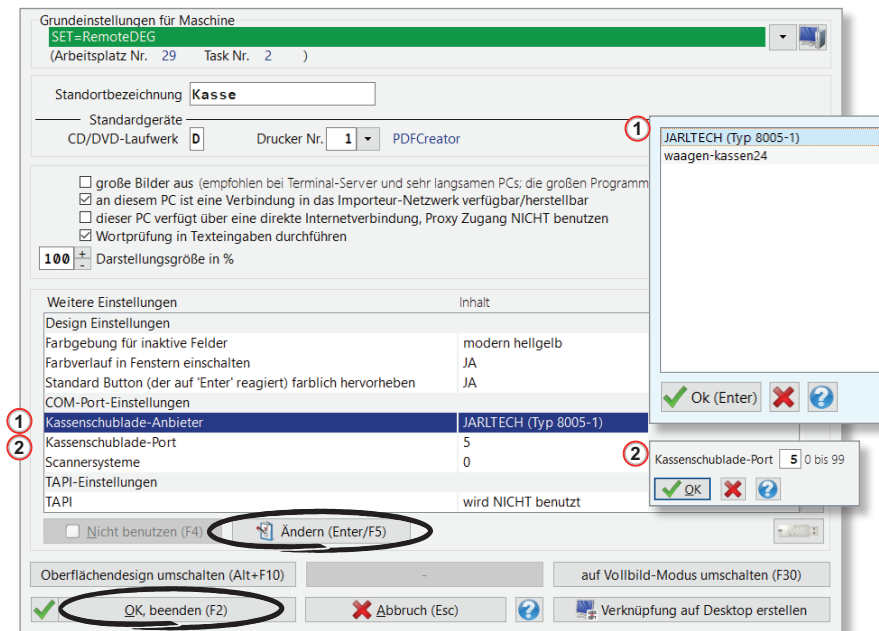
Grundeinstellungen für Maschine
SET=RemoteDEG
(Arbeitsplatz Nr. 29 Task Nr. 2 )

Standortbezeichnung Kasse

Standardgeräte
CD/DVD-Laufwerk D Drucker Nr. 1 PDFCreator

große Bilder aus (empfohlen bei Terminal-Server und sehr langsamen PCs; die großen Programm
an diesem PC ist eine Verbindung in das Importeur-Netzwerk verfügbar/herstellbar
dieser PC verfügt über eine direkte Internetverbindung, Proxy Zugang NICHT benutzen
Wortprüfung in Texteingaben durchführen
100 Darstellungsgröße in %

| Weitere Einstellungen | Inhalt |
|---|---|
| Design Einstellungen | |
| Farbgebung für inaktive Felder | modern hellgelb |
| Farbverlauf in Fenstern einschalten | JA |
| Standard Button (der auf 'Enter' reagiert) farblich hervorheben | JA |
| COM-Port-Einstellungen | |
| Kassenschublade-Anbieter | JARLTECH (Typ 8005-1) |
| Kassenschublade-Port | 5 |
| Scannersysteme | 0 |
| TAPI-Einstellungen | |
| TAPI | wird NICHT benutzt |

1
2

Nicht benutzen (F4) Ändern (Enter/F5)

Oberflächendesign umschalten (Alt+F10) - auf Vollbild-Modus umschalten (F30)

OK, beenden (F2) Abbruch (Esc) Verknüpfung auf Desktop erstellen

1
JARLTECH (Typ 8005-1)
waagen-kassen24
Ok (Enter)

2
Kassenschublade-Port 5 0 bis 99
OK